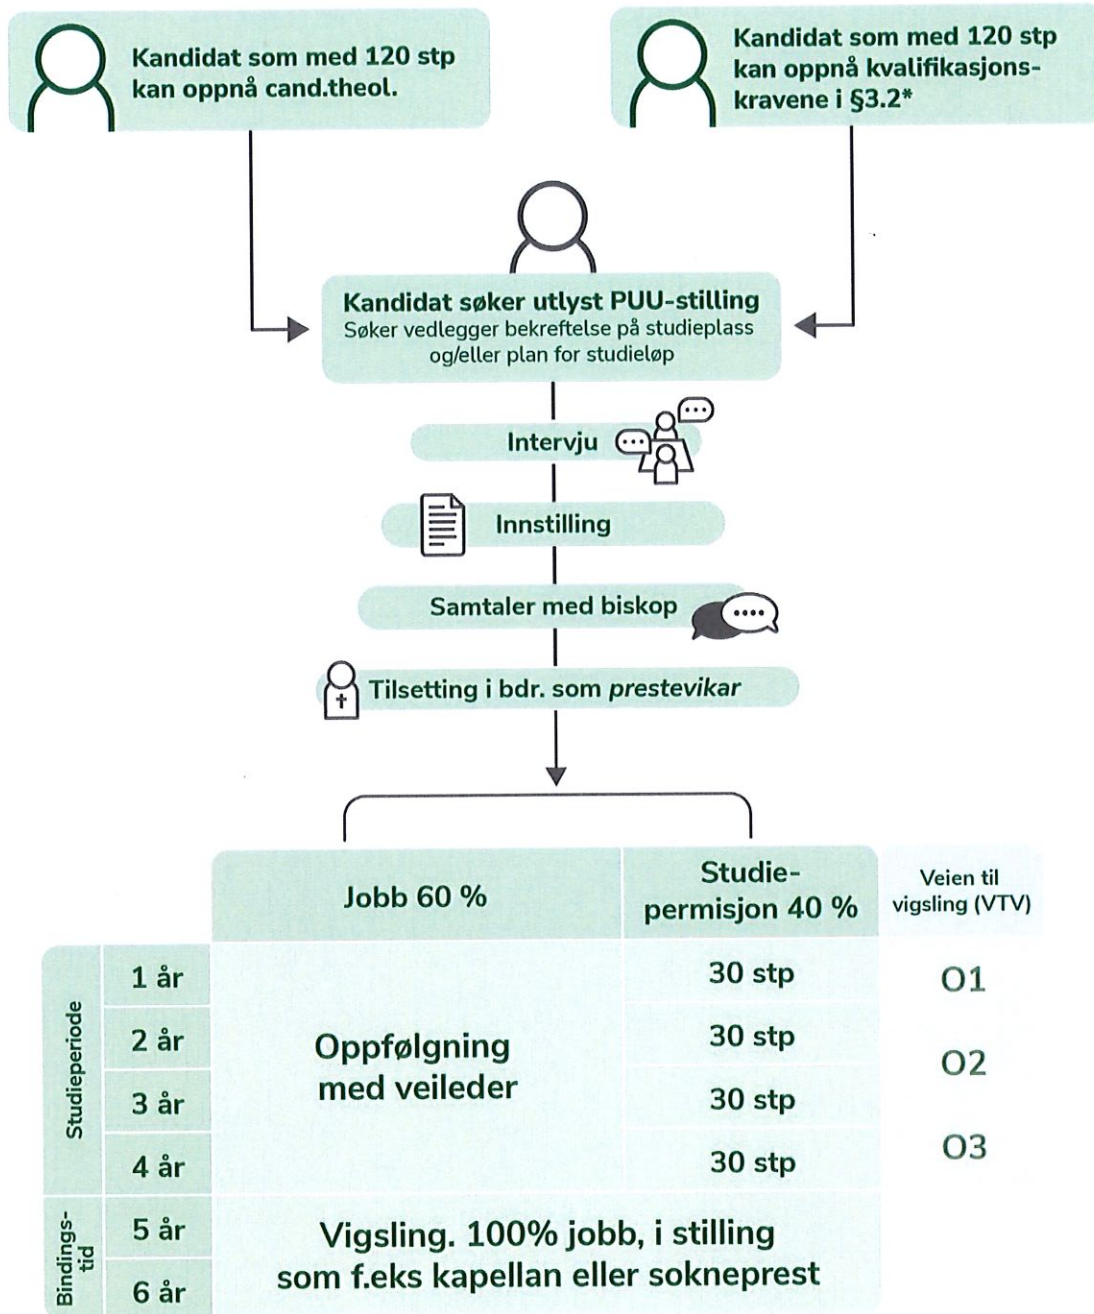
Kandidat som med 120 stp kan oppnå cand.theol.

Kandidat som med 120 stp kan oppnå kvalifikasjonskravene i §3.2*

Kandidat søker utlyst PUU-stilling
Søker vedlegger bekreftelse på studieplass og/eller plan for studieløp

Intervju

Innstilling

Samtaler med biskop

Tilsetting i bdr. som *prestevikar*

| | | Jobb 60 % | Studiepermisjon 40 % | Veien til vigsling (VTV) |
|---|---|---|---|---|
| Studieperiode | 1 år | Oppfølgning med veileder | 30 stp | O1 |
| | 2 år | | 30 stp | O2 |
| | 3 år | | 30 stp | |
| | 4 år | | 30 stp | O3 |
| Bindingstid | 5 år | Vigsling. 100% jobb, i stilling som f.eks kapellan eller sokneprest | | |
| | 6 år | | | |